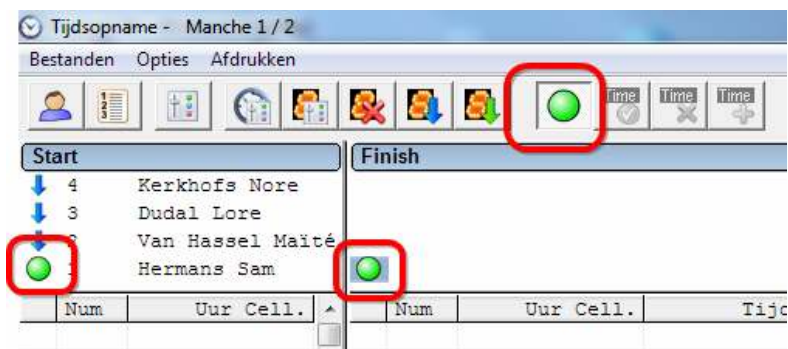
Tijdsopname - Manche 1 / 2

Bestanden Opties Afdrukken

Time Time Time

Start

4 Kerkhofs Nore
3 Dudal Lore
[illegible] Van Hassel Maïté
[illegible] Hermans Sam

Finish

| Num | Uur Cell. |
|---|---|

| Num | Uur Cell. | Tijd |
|---|---|---|